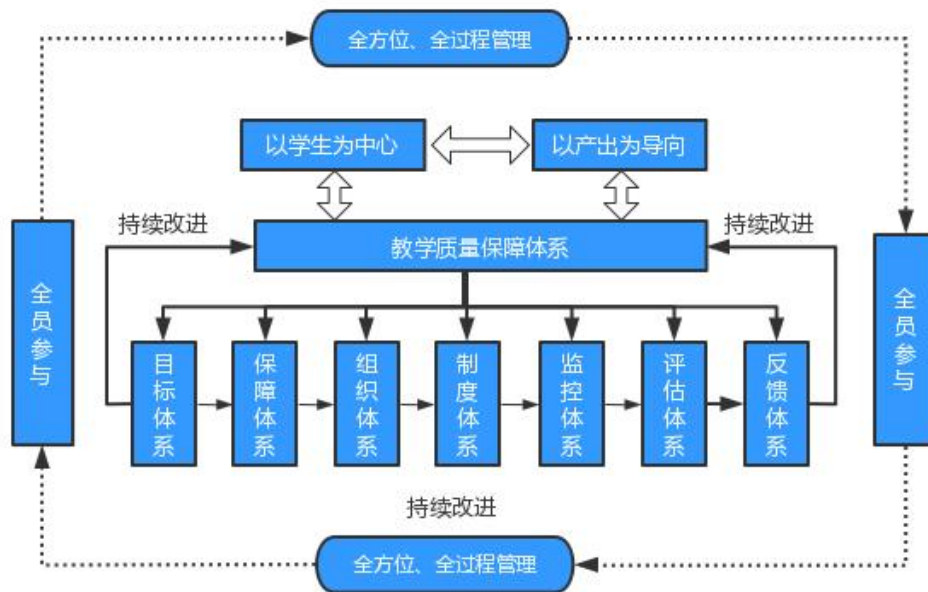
全方位、全过程管理

以学生为中心

以产出为导向

持续改进

教学质量保障体系

持续改进

全员参与

目标体系

保障体系

组织体系

制度体系

监控体系

评估体系

反馈体系

全员参与

持续改进

全方位、全过程管理